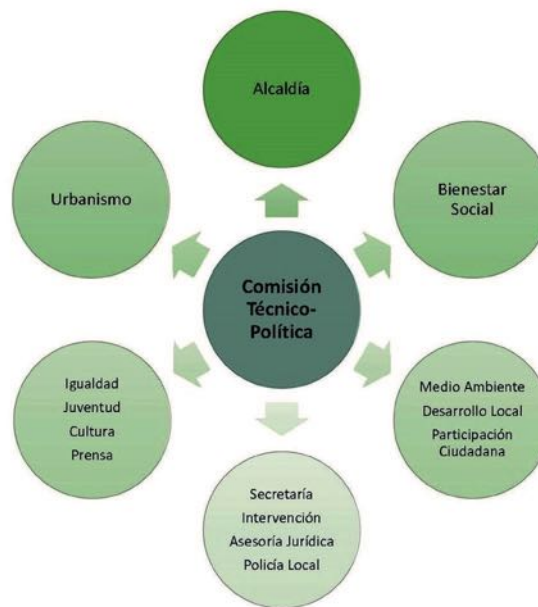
Alcaldía

Urbanismo

Bienestar Social

Comisión Técnico-Política

Igualdad
Juventud
Cultura
Prensa

Medio Ambiente
Desarrollo Local
Participación Ciudadana

Secretaría
Intervención
Asesoría Jurídica
Policía Local